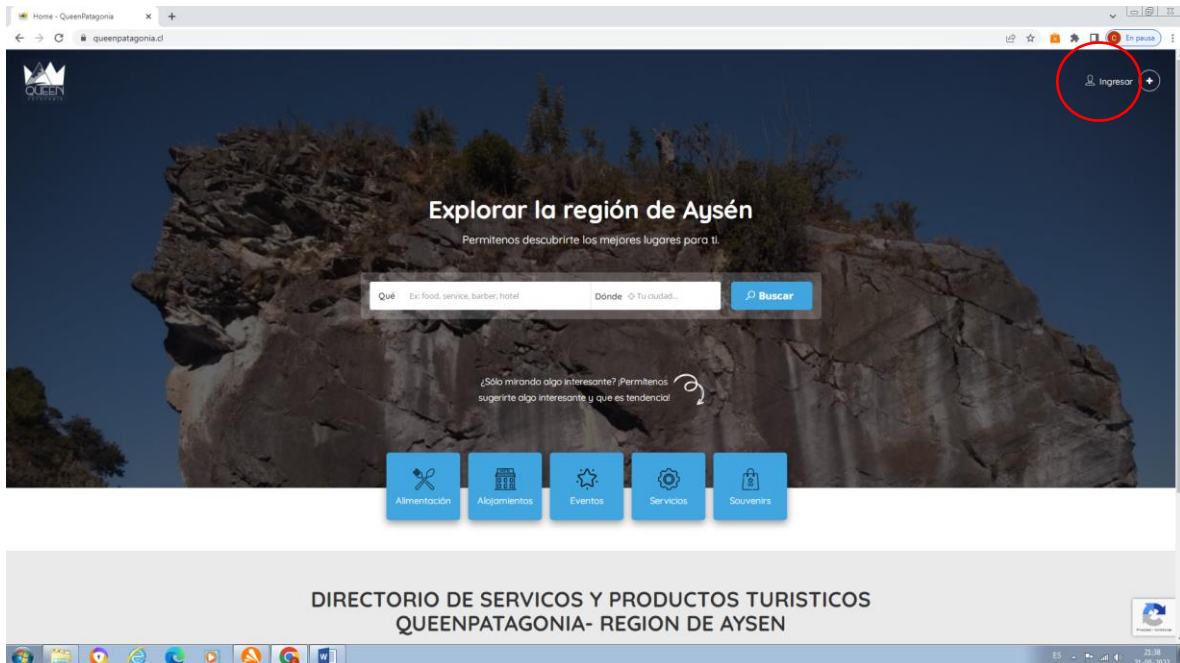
Home - QueenPatagonia

queenpatagonia.cl

En pausa

QUEEN

Ingresar

Explorar la región de Aysén

Permitenos descubrirte los mejores lugares para ti.

Qué Ex: food, service, barber, hotel

Dónde Tu ciudad...

Buscar

¿Sólo mirando algo interesante? ¡Permitenos sugerirte algo interesante y que es tendencia!

Alimentación

Alojamientos

Eventos

Servicios

Souvenirs

DIRECTORIO DE SERVICOS Y PRODUCTOS TURISTICOS
QUEENPATAGONIA- REGION DE AYSEN

ES

21:38